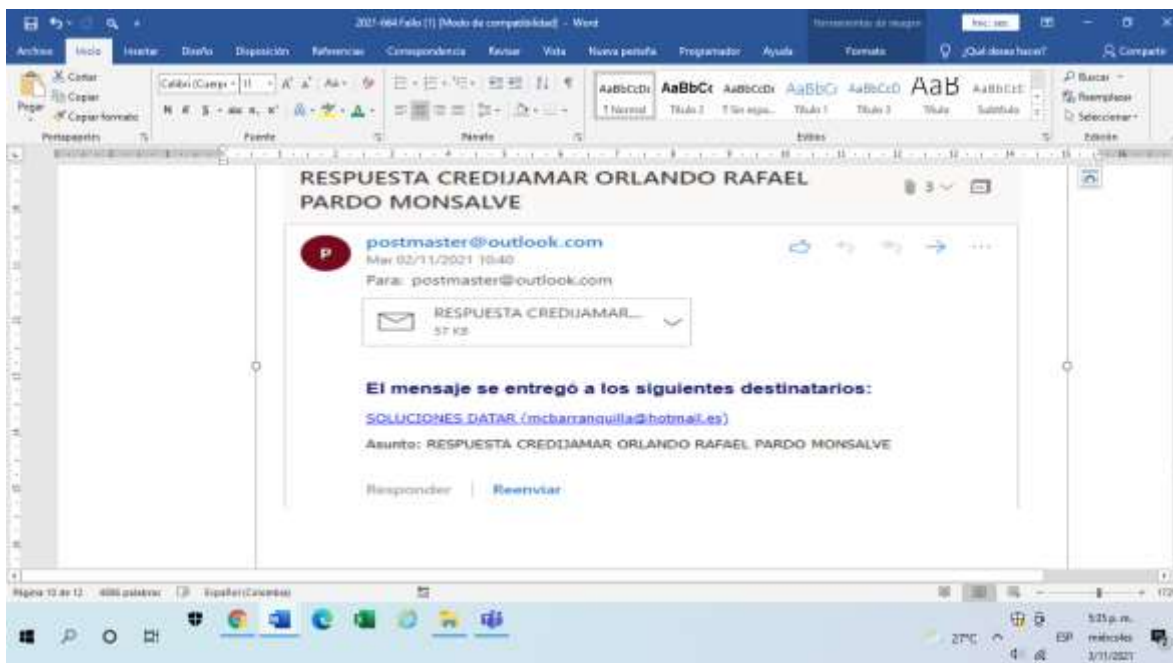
2021-664 Fallo (1) [Modo de compatibilidad] - Word
Herramientas de imagen
Iniciar sesión

Archivo Inicio Insertar Diseño Disposición Referencias Correspondencia Revisar Vista Nueva pestaña Programador Ayuda Formato ¿Qué desea hacer? Compartir

Cortar
Copiar
Pegar
Copiar formato
Portapapeles
Calibri (Cuerpo) 11
Fuente
Párrafo
AaBbCcDc 1 Normal
AaBbCc Título 1
AaBbCcDc 1 Sin espa...
AaBbC Título 1
AaBbCcD Título 3
AaB Título
AaBbCcE Subtítulo
Estilos
Buscar
Reemplazar
Seleccionar
Edición

RESPUESTA CREDIJAMAR ORLANDO RAFAEL PARDO MONSALVE
3

P
postmaster@outlook.com
Mar 02/11/2021 10:40
Para: postmaster@outlook.com

RESPUESTA CREDIJAMAR...
57 KB

El mensaje se entregó a los siguientes destinatarios:

SOLUCIONES DATAR (mcbarranquilla@hotmail.es)

Asunto: RESPUESTA CREDIJAMAR ORLANDO RAFAEL PARDO MONSALVE

Responder Reenviar

Página 10 de 12 4086 palabras Español (Colombia)

27°C ESP 5:35 p. m. miércoles 3/11/2021